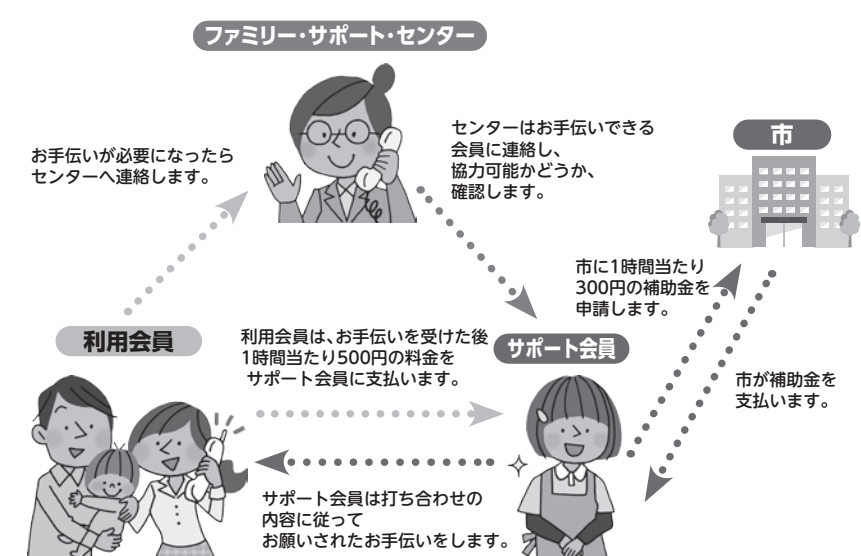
ファミリー・サポート・センター

お手伝いが必要になったらセンターへ連絡します。

センターはお手伝いできる会員に連絡し、協力可能かどうか、確認します。

市

市に1時間当たり300円の補助金を申請します。

利用会員

利用会員は、お手伝いを受けた後1時間当たり500円の料金をサポート会員に支払います。

サポート会員

市が補助金を支払います。

サポート会員は打ち合わせの内容に従ってお願いされたお手伝いをします。